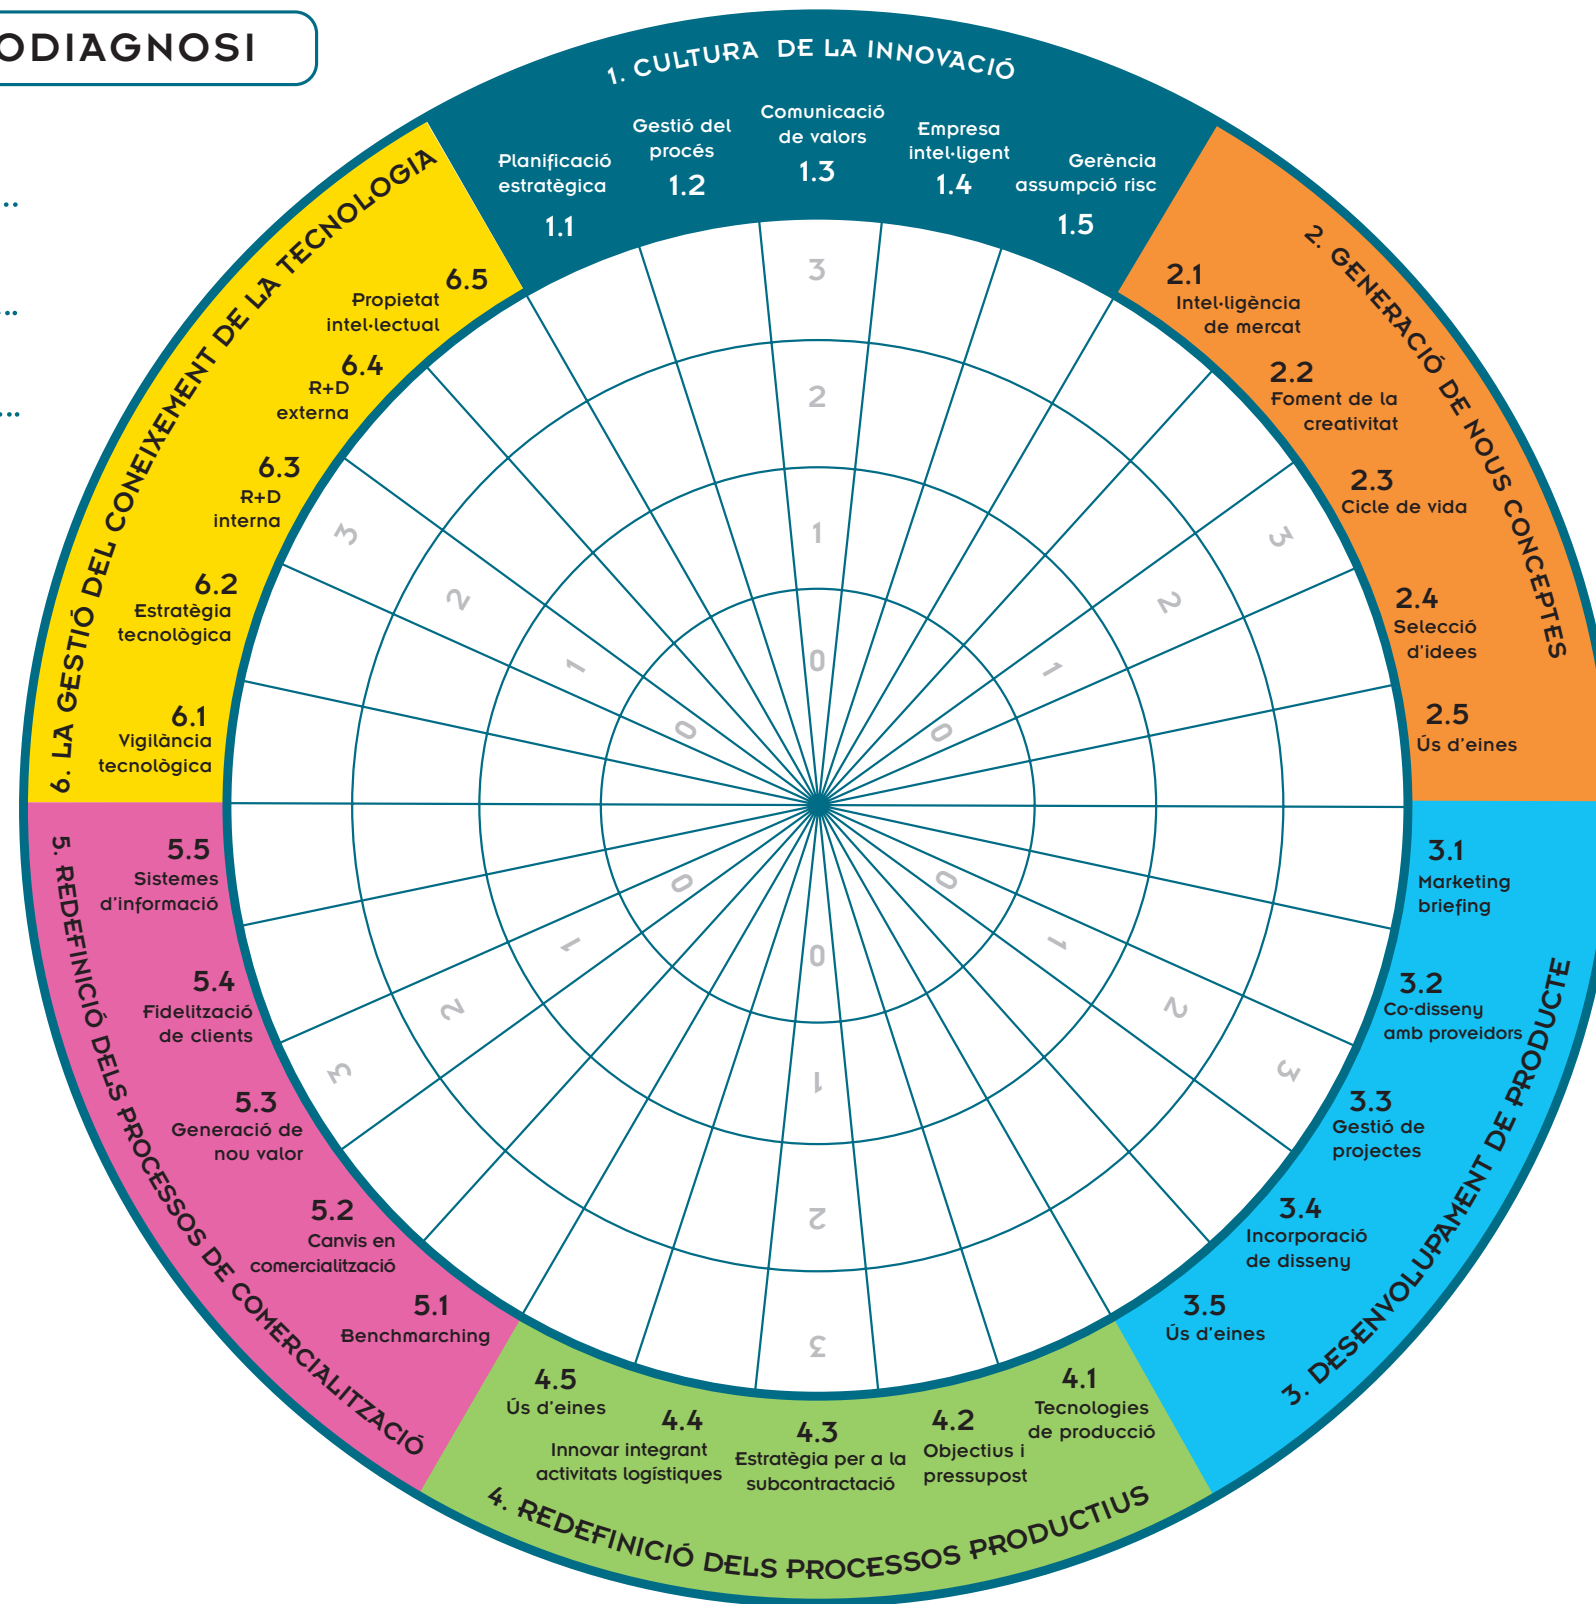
ODIAGNOSI

...

...

...

1. CULTURA DE LA INNOVACIÓ

Planificació estratègica 1.1

Gestió del procés 1.2

Comunicació de valors 1.3

Empresa intel·ligent 1.4

Gerència assumpció risc 1.5

2. GENERACIÓ DE NOUS CONCEPTES

2.1 Intel·ligència de mercat

2.2 Foment de la creativitat

2.3 Cicle de vida

2.4 Selecció d'idees

2.5 Ús d'eines

3. DESENVOLUPAMENT DE PRODUCTE

3.1 Marketing briefing

3.2 Co-disseny amb proveïdors

3.3 Gestió de projectes

3.4 Incorporació de disseny

3.5 Ús d'eines

4. REDEFINICIÓ DELS PROCESSOS PRODUCTIUS

4.1 Tecnologies de producció

4.2 Objectius i pressupost

4.3 Estratègia per a la subcontractació

4.4 Innovar integrant activitats logístiques

4.5 Ús d'eines

5. REDEFINICIÓ DELS PROCESSOS DE COMERCIALITZACIÓ

5.1 Benchmarching

5.2 Canvis en comercialització

5.3 Generació de nou valor

5.4 Fidelització de clients

5.5 Sistemes d'informació

6. LA GESTIÓ DEL CONEIXEMENT DE LA TECNOLOGIA

6.1 Vigilància tecnològica

6.2 Estratègia tecnològica

6.3 R+D interna

6.4 R+D externa

6.5 Propietat intel·lectual

3 2 1 0 3 2 1 0 3 2 1 0 0 1 2 3 0 1 2 3 0 1 2 3